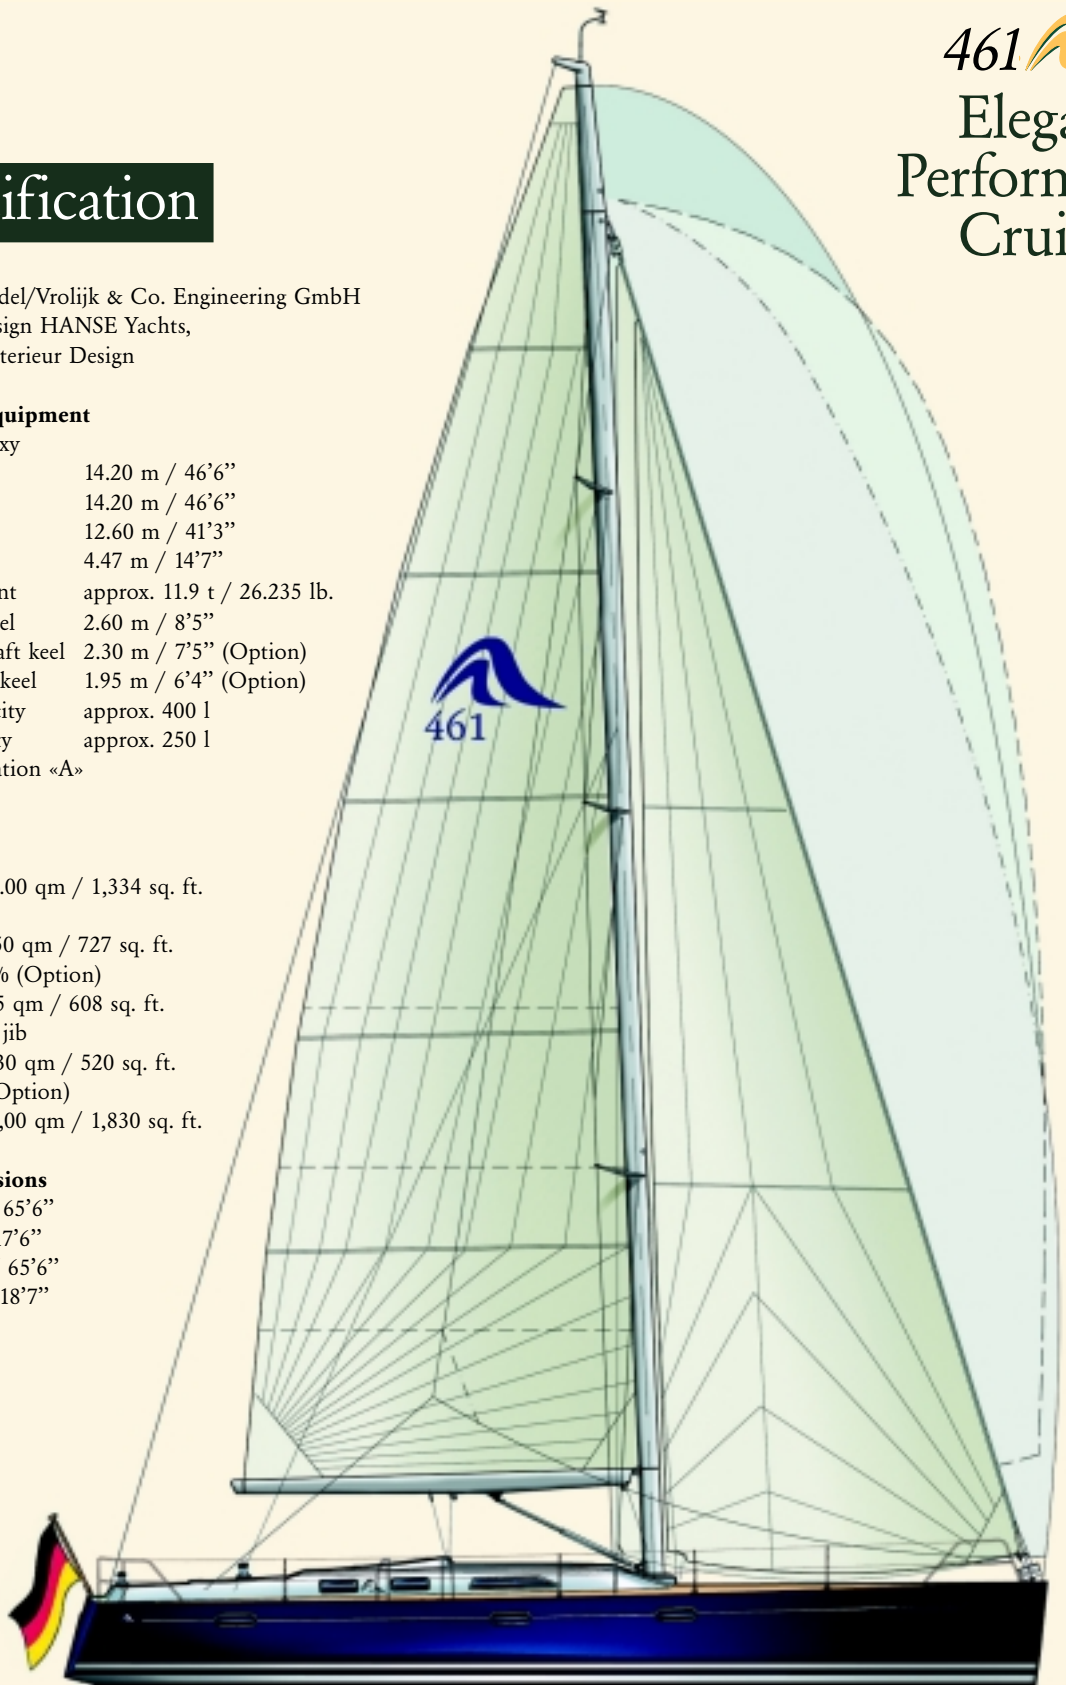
461
Elega
Perform
Crui

ification

del/Vrolijk & Co. Engineering GmbH
sign HANSE Yachts,
terieur Design

quipment
xy

| | |
|---|---|
| | 14.20 m / 46’6” |
| | 14.20 m / 46’6” |
| | 12.60 m / 41’3” |
| | 4.47 m / 14’7” |
| nt | approx. 11.9 t / 26.235 lb. |
| el | 2.60 m / 8’5” |
| aft keel | 2.30 m / 7’5” (Option) |
| keel | 1.95 m / 6’4” (Option) |
| ity | approx. 400 l |
| y | approx. 250 l |

tion «A»

.00 qm / 1,334 sq. ft.

50 qm / 727 sq. ft.
% (Option)
5 qm / 608 sq. ft.
jib
30 qm / 520 sq. ft.
Option)
,00 qm / 1,830 sq. ft.

sions
65’6”
7’6”
65’6”
18’7”

461